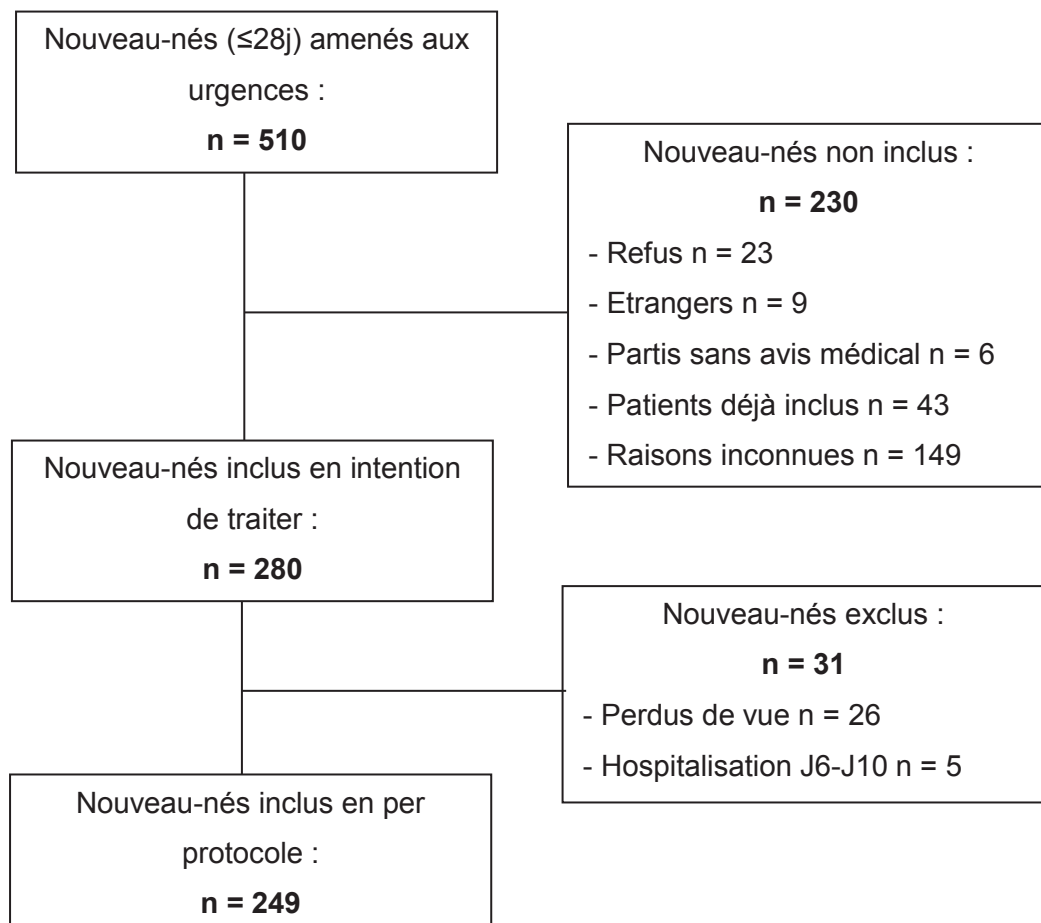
Nouveau-nés (≤28j) amenés aux urgences :

**n = 510**

Nouveau-nés non inclus :

**n = 230**

- Refus n = 23
- Etrangers n = 9
- Partis sans avis médical n = 6
- Patients déjà inclus n = 43
- Raisons inconnues n = 149

Nouveau-nés inclus en intention de traiter :

**n = 280**

Nouveau-nés exclus :

**n = 31**

- Perdus de vue n = 26
- Hospitalisation J6-J10 n = 5

Nouveau-nés inclus en per protocole :

**n = 249**